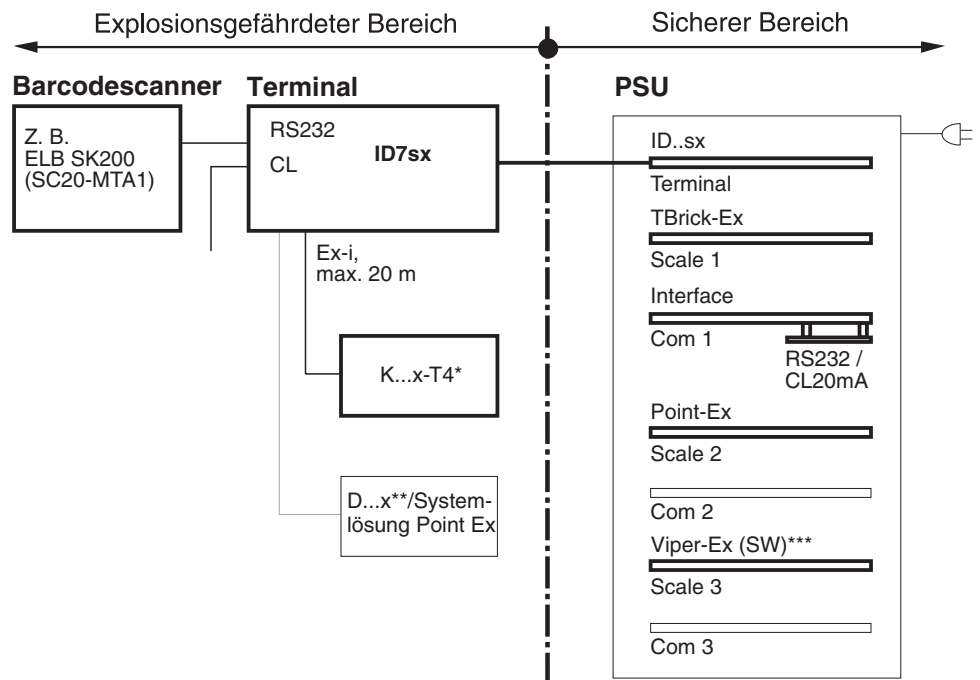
Explosionsgefährdeter Bereich

Sicherer Bereich

Barcodescanner

Terminal

PSU

Z. B.
ELB SK200
(SC20-MTA1)

RS232

CL

ID7sx

Ex-i,
max. 20 m

K...x-T4*

D...x**/Systemlösung Point Ex

ID..sx

Terminal

TBrick-Ex

Scale 1

Interface

Com 1

RS232 /
CL20mA

Point-Ex

Scale 2

Com 2

Viper-Ex (SW)***

Scale 3

Com 3